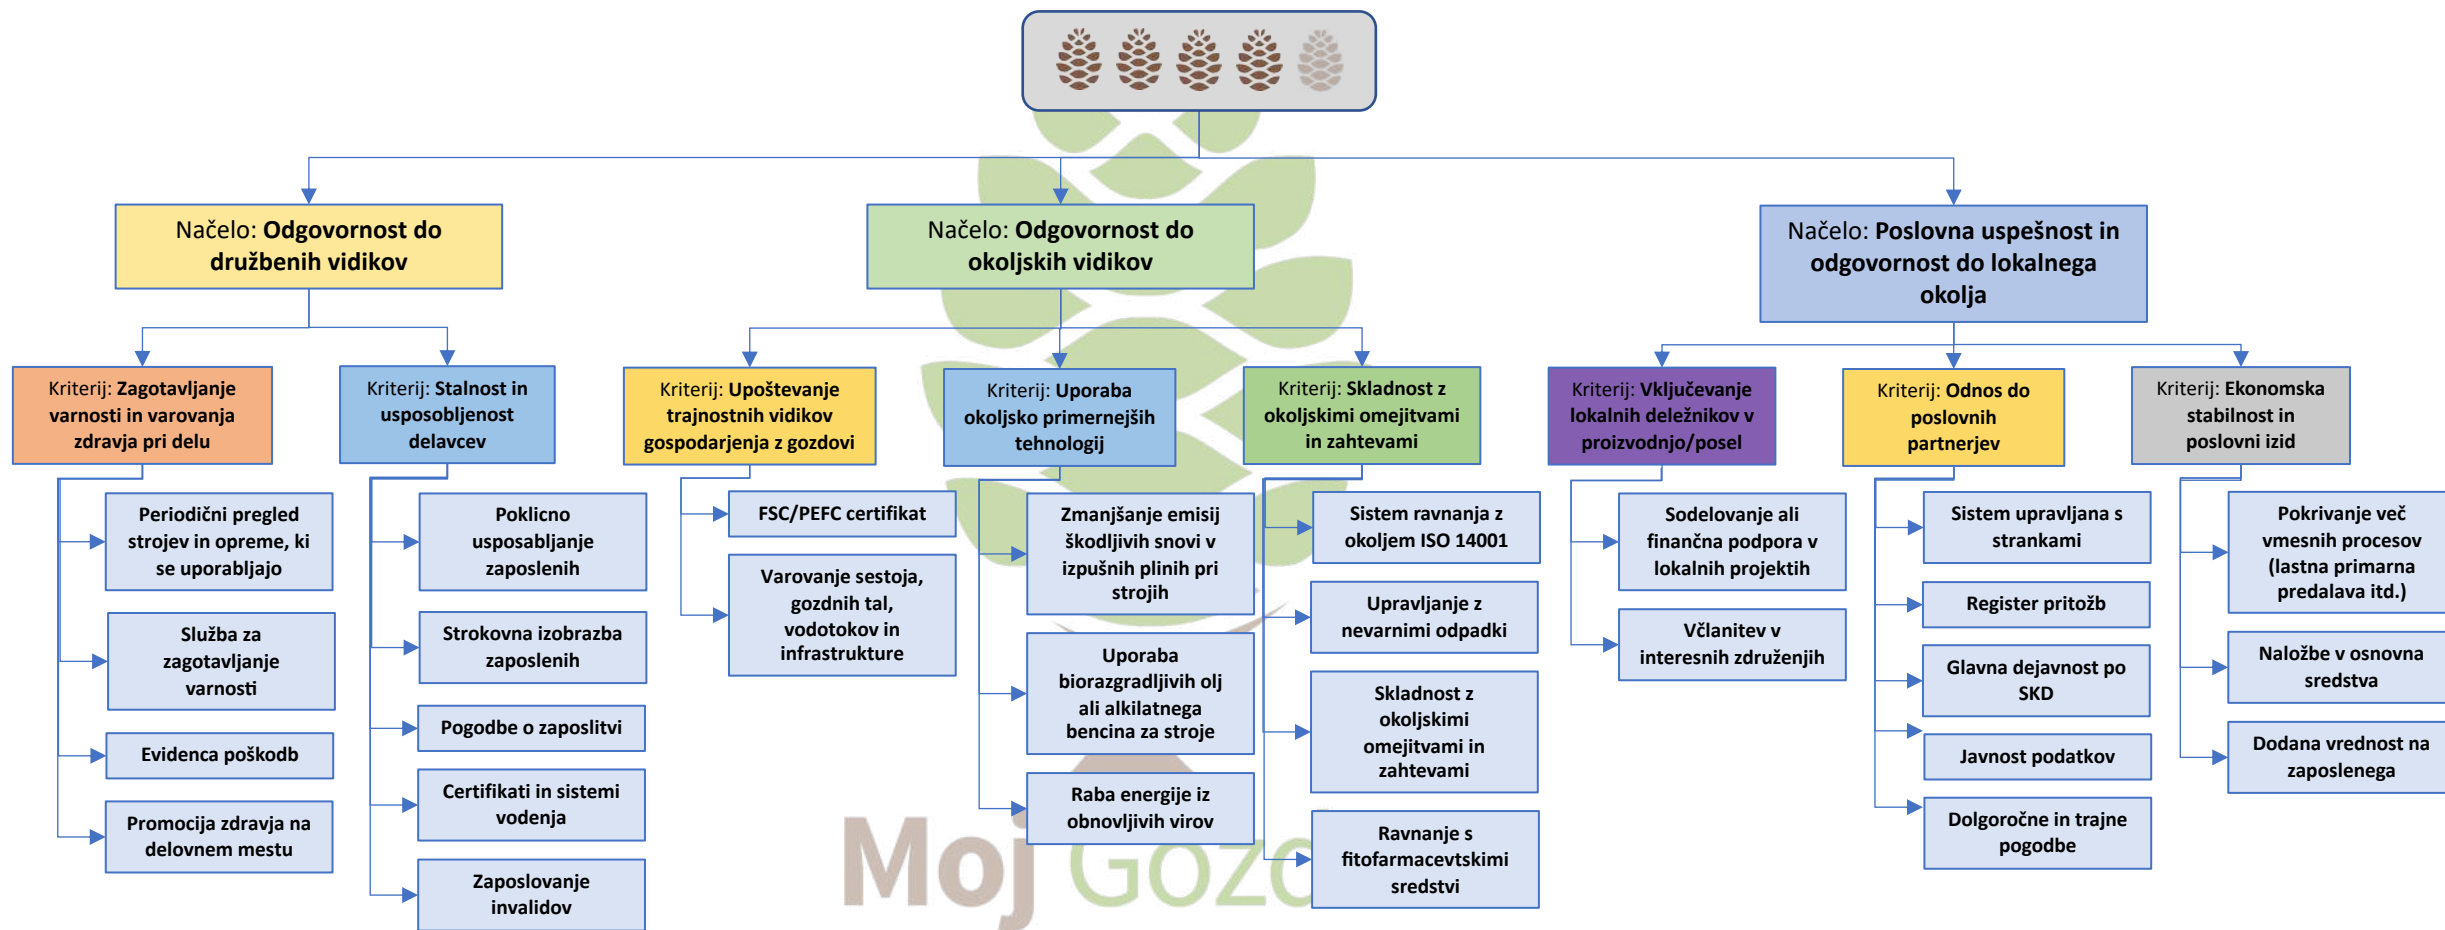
Načelo: **Odgovornost do družbenih vidikov**

Kriterij: **Zagotavljanje varnosti in varovanja zdravja pri delu**

Periodični pregled strojev in opreme, ki se uporabljajo

Služba za zagotavljanje varnosti

Evidenca poškodb

Promocija zdravja na delovnem mestu

Kriterij: **Stalnost in usposobljenost delavcev**

Poklicno usposabljanje zaposlenih

Strokovna izobrazba zaposlenih

Pogodbe o zaposlitvi

Certifikati in sistemi vodenja

Zaposlovanje invalidov

Načelo: **Odgovornost do okoljskih vidikov**

Kriterij: **Upoštevanje trajnostnih vidikov gospodarjenja z gozdovi**

FSC/PEFC certifikat

Varovanje sestoja, gozdnih tal, vodotokov in infrastrukture

Kriterij: **Uporaba okoljsko primernejših tehnologij**

Zmanjšanje emisij škodljivih snovi v izpušnih plinih pri strojih

Uporaba biorazgradljivih olj ali alkilatnega bencina za stroje

Raba energije iz obnovljivih virov

Kriterij: **Skladnost z okoljskimi omejitvami in zahtevami**

Sistem ravnanja z okoljem ISO 14001

Upravljanje z nevarnimi odpadki

Skladnost z okoljskimi omejitvami in zahtevami

Ravnanje s fitofarmacevtskimi sredstvi

Načelo: **Poslovna uspešnost in odgovornost do lokalnega okolja**

Kriterij: **Vključevanje lokalnih deležnikov v proizvodnjo/posel**

Sodelovanje ali finančna podpora v lokalnih projektih

Včlanitev v interesnih združenjih

Kriterij: **Odnos do poslovnih partnerjev**

Sistem upravljana s strankami

Register pritožb

Glavna dejavnost po SKD

Javnost podatkov

Dolgoročne in trajne pogodbe

Kriterij: **Ekonomska stabilnost in poslovni izid**

Pokrivanje več vmesnih procesov (lastna primarna predalava itd.)

Naložbe v osnovna sredstva

Dodana vrednost na zaposlenega

Moj Gozd